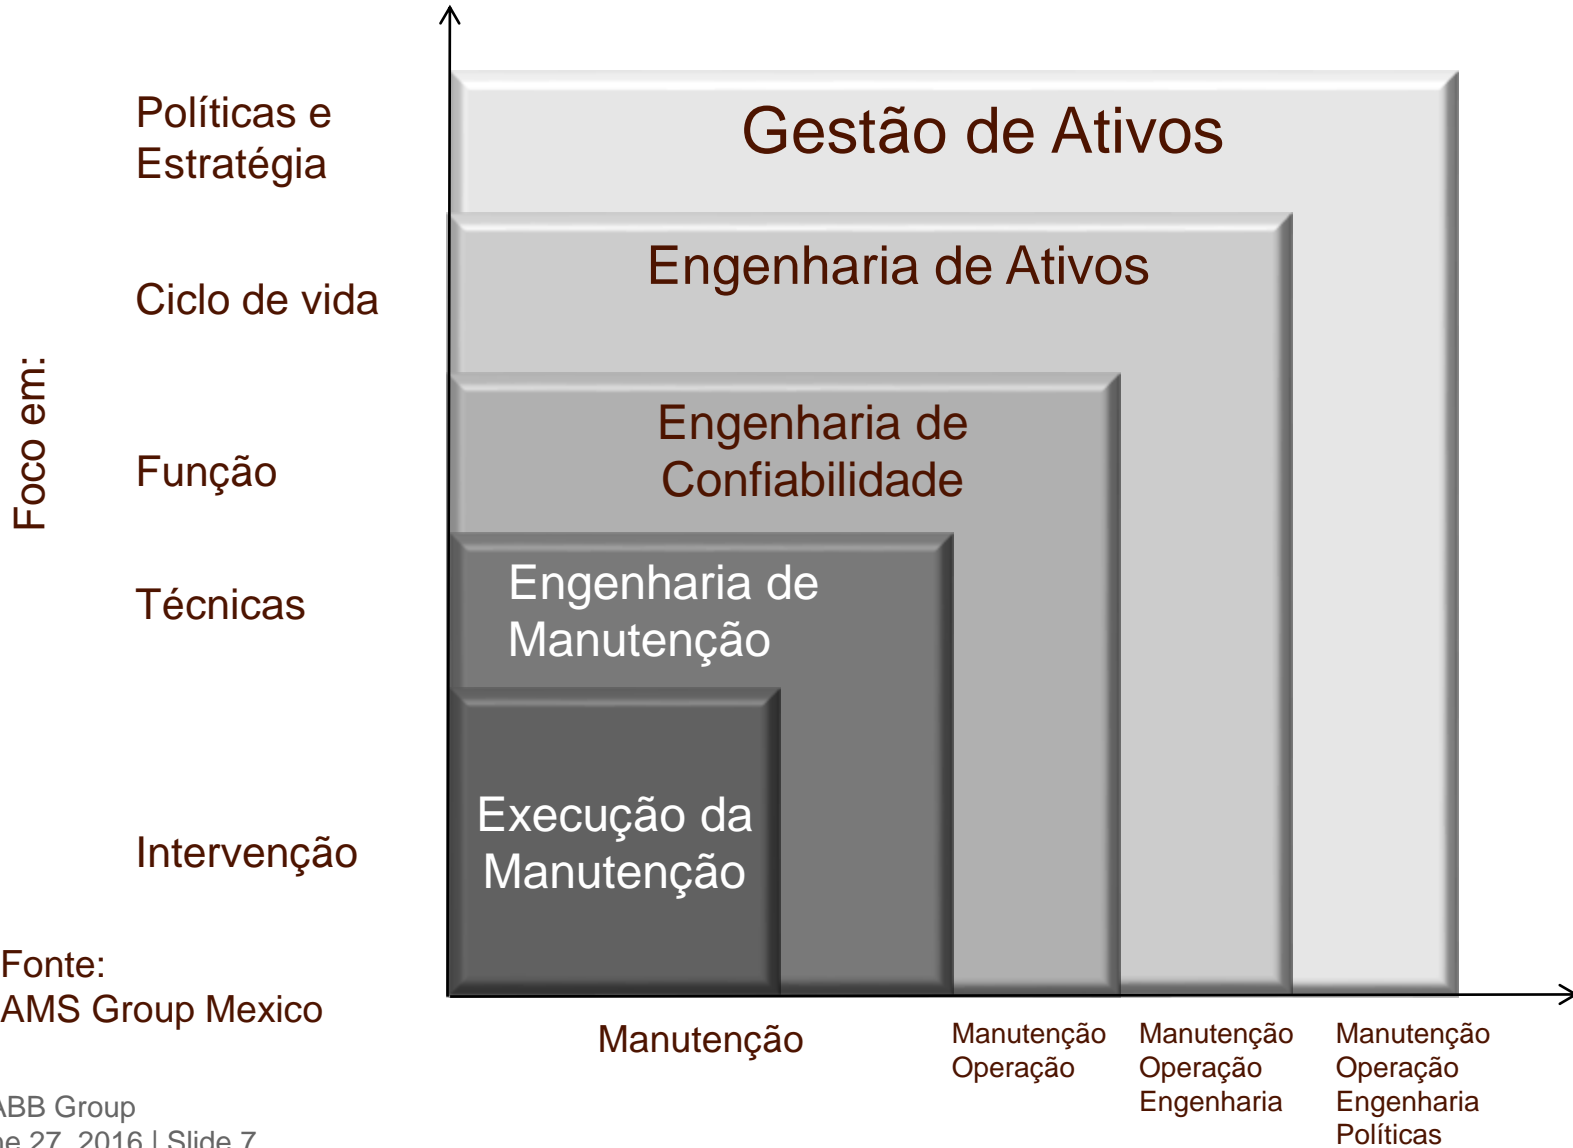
Políticas e Estratégia

Ciclo de vida

Foco em:

Função

Técnicas

Intervenção

Gestão de Ativos

Engenharia de Ativos

Engenharia de Confiabilidade

Engenharia de Manutenção

Execução da Manutenção

Fonte: AMS Group Mexico

Manutenção

Manutenção Operação

Manutenção Operação Engenharia

Manutenção Operação Engenharia Políticas

ABB Group
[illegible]e 27, 2016 | Slide 7